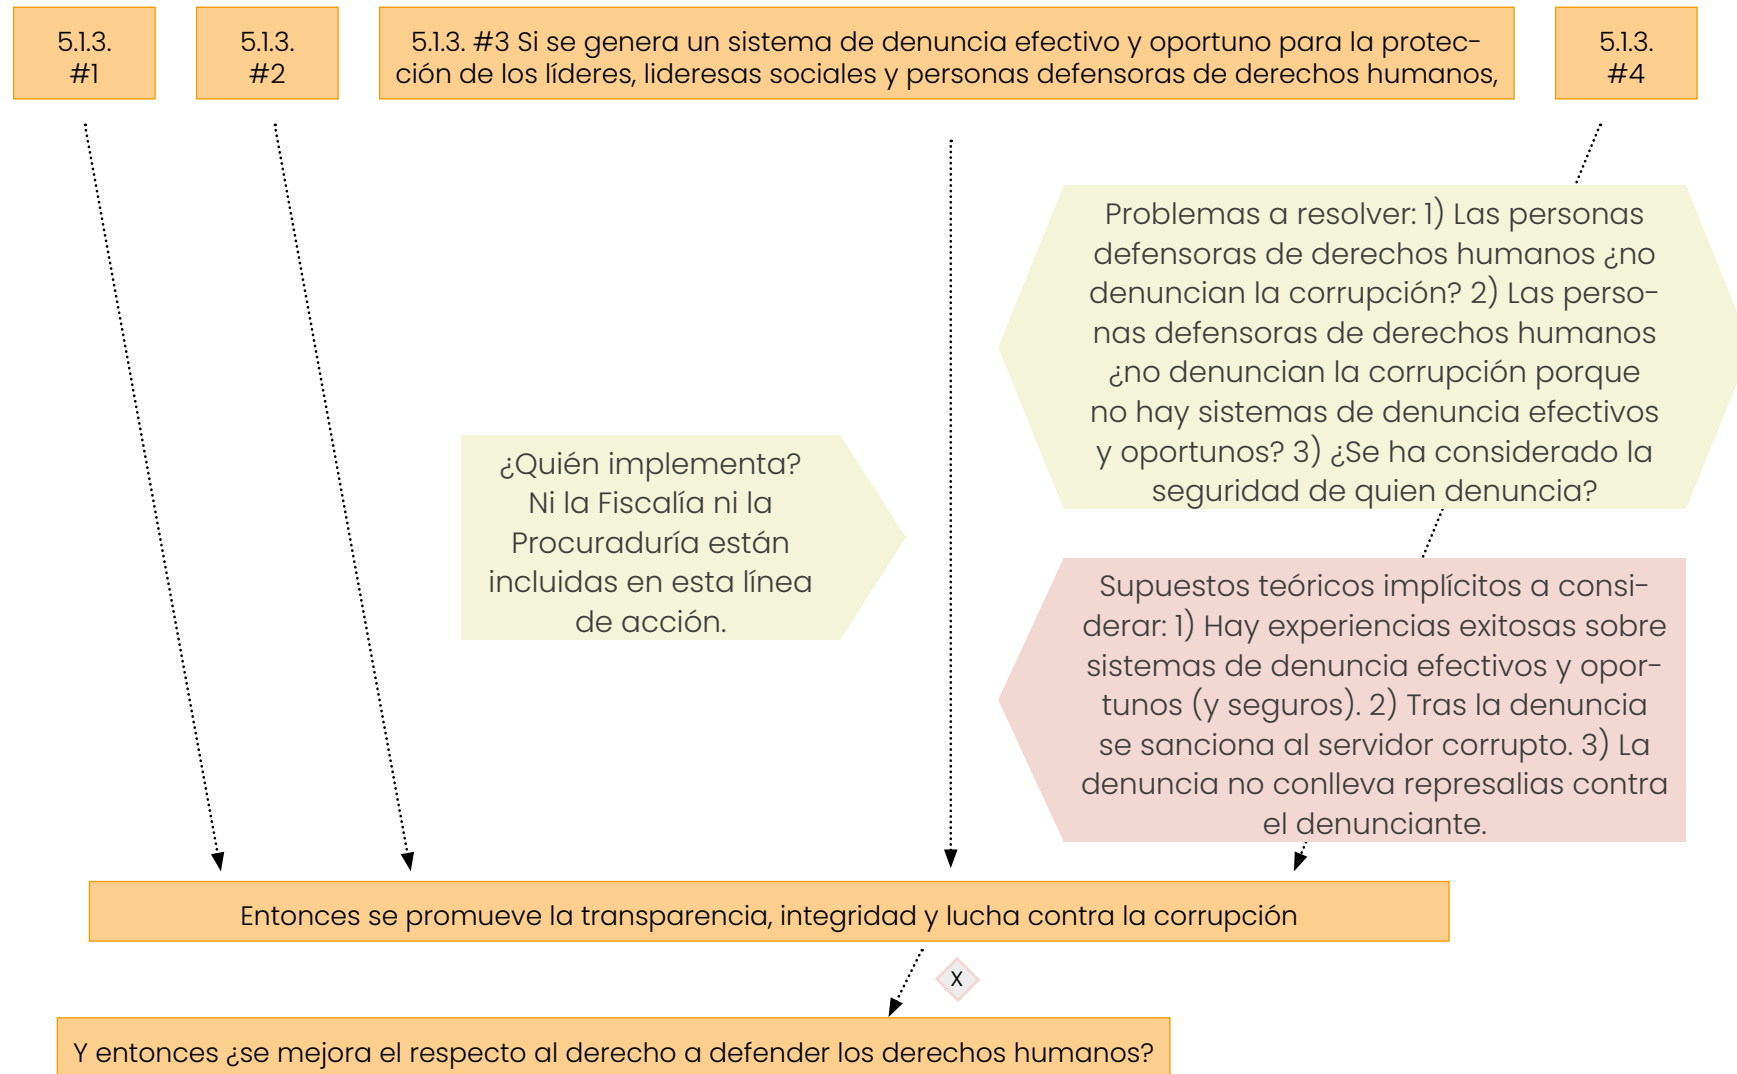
5.1.3. #1

5.1.3. #2

5.1.3. #3 Si se genera un sistema de denuncia efectivo y oportuno para la protección de los líderes, lideresas sociales y personas defensoras de derechos humanos,

5.1.3. #4

Problemas a resolver: 1) Las personas defensoras de derechos humanos ¿no denuncian la corrupción? 2) Las personas defensoras de derechos humanos ¿no denuncian la corrupción porque no hay sistemas de denuncia efectivos y oportunos? 3) ¿Se ha considerado la seguridad de quien denuncia?

¿Quién implementa? Ni la Fiscalía ni la Procuraduría están incluidas en esta línea de acción.

Supuestos teóricos implícitos a considerar: 1) Hay experiencias exitosas sobre sistemas de denuncia efectivos y oportunos (y seguros). 2) Tras la denuncia se sanciona al servidor corrupto. 3) La denuncia no conlleva represalias contra el denunciante.

Entonces se promueve la transparencia, integridad y lucha contra la corrupción

X

Y entonces ¿se mejora el respecto al derecho a defender los derechos humanos?